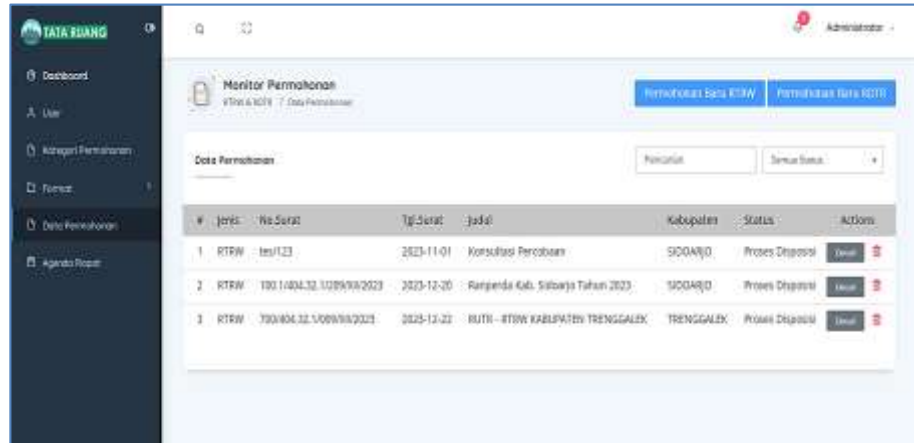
TATA RUANG

Dashboard
User
Kategori Permohonan
Format
Data Permohonan
Agenda Rapat

Administrator

Monitor Permohonan
RTRW & RDTR / Data Permohonan

Permohonan Baru RTRW
Permohonan Baru RDTR

Data Permohonan

Pencarian
Semua Status

| # | Jenis | No.Surat | Tgl.Surat | Judul | Kabupaten | Status | Actions |
|---|---|---|---|---|---|---|---|
| 1 | RTRW | tes/123 | 2023-11-01 | Konsultasi Percobaan | SIDOARJO | Proses Disposisi | Detail |
| 2 | RTRW | 100.1/404.32.1/289/XII/2023 | 2023-12-20 | Ranperda Kab. Sidoarjo Tahun 2023 | SIDOARJO | Proses Disposisi | Detail |
| 3 | RTRW | 700/404.32.1/089/XII/2023 | 2023-12-22 | RDTR - RTRW KABUPATEN TRENGGALEK | TRENGGALEK | Proses Disposisi | Detail |